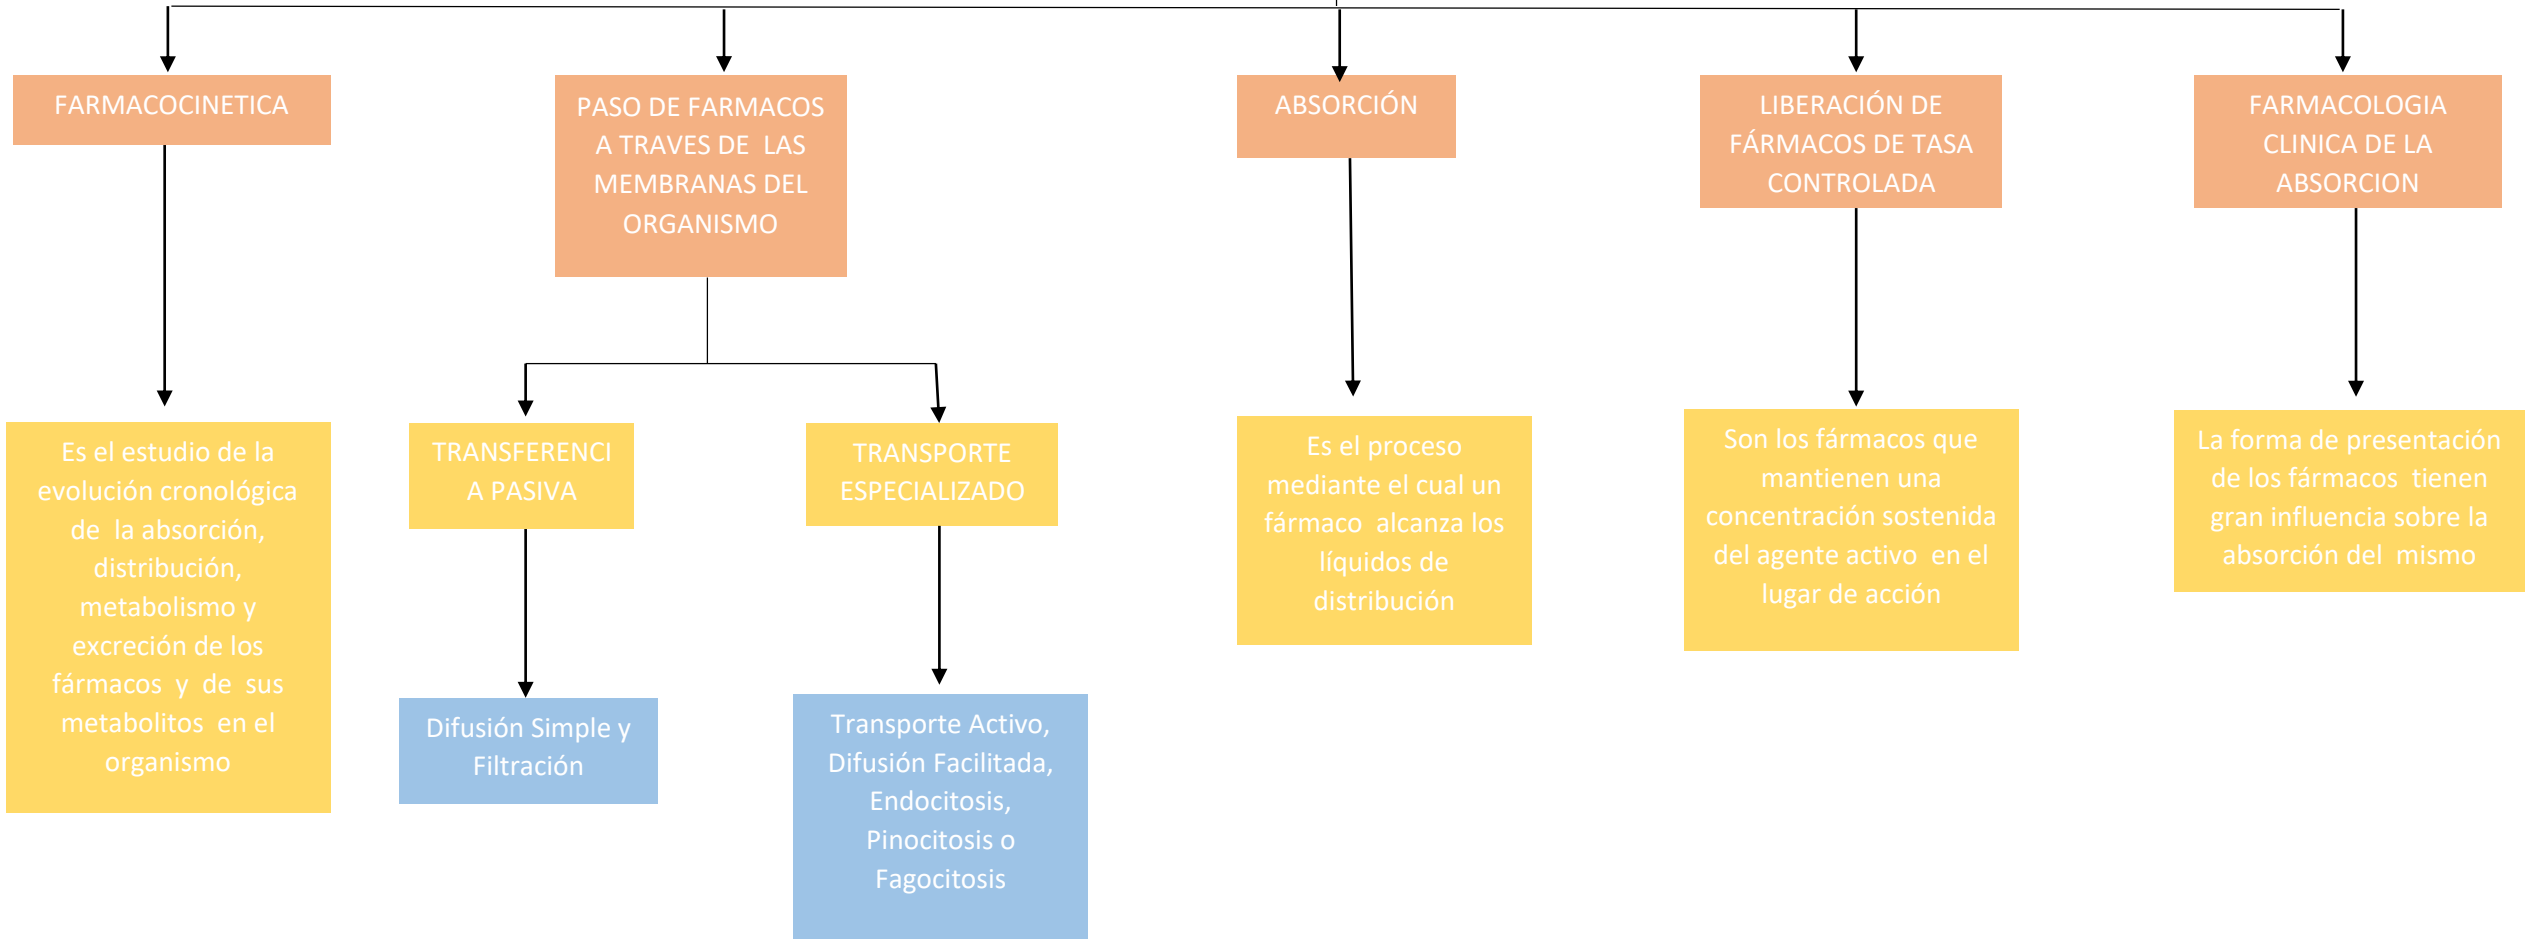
FARMACOCINETICA

Es el estudio de la evolución cronológica de la absorción, distribución, metabolismo y excreción de los fármacos y de sus metabolitos en el organismo

PASO DE FARMACOS A TRAVES DE LAS MEMBRANAS DEL ORGANISMO

TRANSFERENCI A PASIVA

Difusión Simple y Filtración

TRANSPORTE ESPECIALIZADO

Transporte Activo, Difusión Facilitada, Endocitosis, Pinocitosis o Fagocitosis

ABSORCIÓN

Es el proceso mediante el cual un fármaco alcanza los líquidos de distribución

LIBERACIÓN DE FÁRMACOS DE TASA CONTROLADA

Son los fármacos que mantienen una concentración sostenida del agente activo en el lugar de acción

FARMACOLOGIA CLINICA DE LA ABSORCION

La forma de presentación de los fármacos tienen gran influencia sobre la absorción del mismo